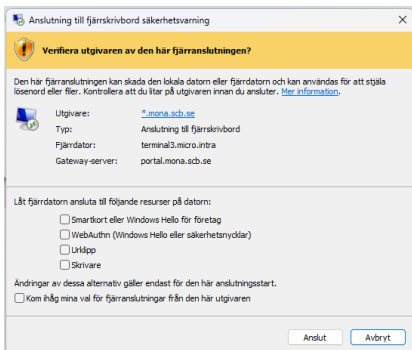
Anslutning till fjärrskrivbord säkerhetsvarning

Verifiera utgivaren av den här fjärranslutningen?

Den här fjärranslutningen kan skada den lokala datorn eller fjärrdatorn och kan användas för att stjäla lösenord eller filer. Kontrollera att du litar på utgivaren innan du ansluter. Mer information.

| | |
|---|---|
| Utgivare: | *.mona.scb.se |
| Typ: | Anslutning till fjärrskrivbord |
| Fjärrdator: | terminal3.micro.intra |
| Gateway-server: | portal.mona.scb.se |

Låt fjärrdatorn ansluta till följande resurser på datorn:

Smartkort eller Windows Hello för företag
WebAuthn (Windows Hello eller säkerhetsnycklar)
Urklipp
Skrivare

Ändringar av dessa alternativ gäller endast för den här anslutningsstarten.

Kom ihåg mina val för fjärranslutningar från den här utgivaren

Anslut
Avbryt